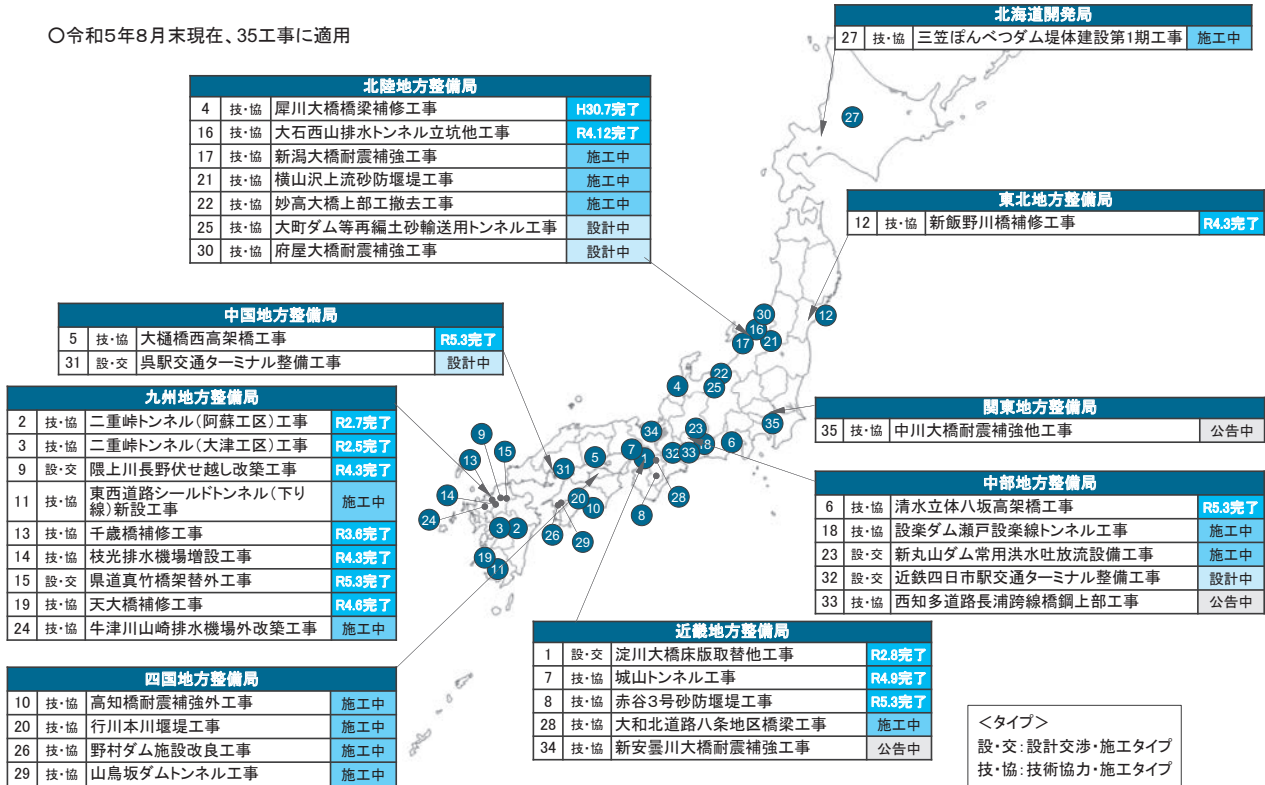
○令和5年8月末現在、35工事に適用

北海道開発局
| 27 | 技・協 | 三笠ぽんべつダム堤体建設第1期工事 | 施工中 |
|---|---|---|---|

北陸地方整備局
| 4 | 技・協 | 犀川大橋橋梁補修工事 | H30.7完了 |
|---|---|---|---|
| 16 | 技・協 | 大石西山排水トンネル立坑他工事 | R4.12完了 |
| 17 | 技・協 | 新潟大橋耐震補強工事 | 施工中 |
| 21 | 技・協 | 横山沢上流砂防堰堤工事 | 施工中 |
| 22 | 技・協 | 妙高大橋上部工撤去工事 | 施工中 |
| 25 | 技・協 | 大町ダム等再編土砂輸送用トンネル工事 | 設計中 |
| 30 | 技・協 | 府屋大橋耐震補強工事 | 設計中 |

東北地方整備局
| 12 | 技・協 | 新飯野川橋補修工事 | R4.3完了 |
|---|---|---|---|

中国地方整備局
| 5 | 技・協 | 大樋橋西高架橋工事 | R5.3完了 |
|---|---|---|---|
| 31 | 設・交 | 呉駅交通ターミナル整備工事 | 設計中 |

九州地方整備局
| 2 | 技・協 | 二重峠トンネル(阿蘇工区)工事 | R2.7完了 |
|---|---|---|---|
| 3 | 技・協 | 二重峠トンネル(大津工区)工事 | R2.5完了 |
| 9 | 設・交 | 隈上川長野伏せ越し改築工事 | R4.3完了 |
| 11 | 技・協 | 東西道路シールドトンネル(下り線)新設工事 | 施工中 |
| 13 | 技・協 | 千歳橋補修工事 | R3.6完了 |
| 14 | 技・協 | 枝光排水機場増設工事 | R4.3完了 |
| 15 | 設・交 | 県道真竹橋架替外工事 | R5.3完了 |
| 19 | 技・協 | 天大橋補修工事 | R4.6完了 |
| 24 | 技・協 | 牛津川山崎排水機場外改築工事 | 施工中 |

関東地方整備局
| 35 | 技・協 | 中川大橋耐震強他工事 | 公告中 |
|---|---|---|---|

中部地方整備局
| 6 | 技・協 | 清水立体八坂高架橋工事 | R5.3完了 |
|---|---|---|---|
| 18 | 技・協 | 設楽ダム瀬戸設楽線トンネル工事 | 施工中 |
| 23 | 設・交 | 新丸山ダム常用洪水吐放流設備工事 | 施工中 |
| 32 | 設・交 | 近鉄四日市駅交通ターミナル整備工事 | 設計中 |
| 33 | 技・協 | 西知多道路長浦跨線橋鋼上部工事 | 公告中 |

近畿地方整備局
| 1 | 設・交 | 淀川大橋床版取替他工事 | R2.8完了 |
|---|---|---|---|
| 7 | 技・協 | 城山トンネル工事 | R4.9完了 |
| 8 | 技・協 | 赤谷3号砂防堰堤工事 | R5.3完了 |
| 28 | 技・協 | 大和北道路八条地区橋梁工事 | 施工中 |
| 34 | 技・協 | 新安曇川大橋耐震補強工事 | 公告中 |

四国地方整備局
| 10 | 技・協 | 高知橋耐震補強外工事 | 施工中 |
|---|---|---|---|
| 20 | 技・協 | 行川本川堰堤工事 | 施工中 |
| 26 | 技・協 | 野村ダム施設改良工事 | 施工中 |
| 29 | 技・協 | 山鳥坂ダムトンネル工事 | 施工中 |

<タイプ>
設・交:設計交渉・施工タイプ
技・協:技術協力・施工タイプ

27 30 16 17 21 12 4 22 25 35 23 6 34 7 1 32 33 8 28 5 31 9 15 13 14 24 3 2 20 10 26 29 19 11